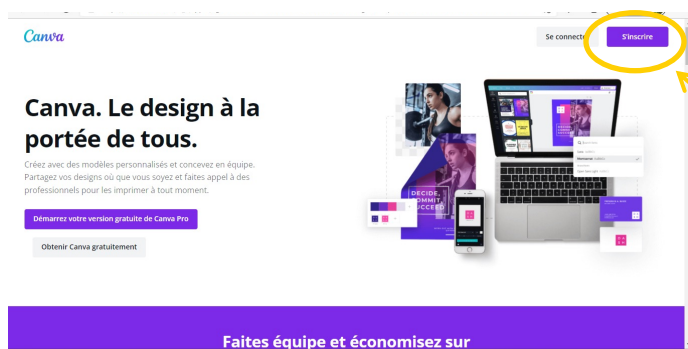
Canva

Se connecte

S'inscrire

Canva. Le design à la portée de tous.

Créez avec des modèles personnalisés et concevez en équipe. Partagez vos designs où que vous soyez et faites appel à des professionnels pour les imprimer à tout moment.

Démarrez votre version gratuite de Canva Pro

Obtenir Canva gratuitement

DECIDE. COMMIT. SUCCEED.

Faites équipe et économisez sur